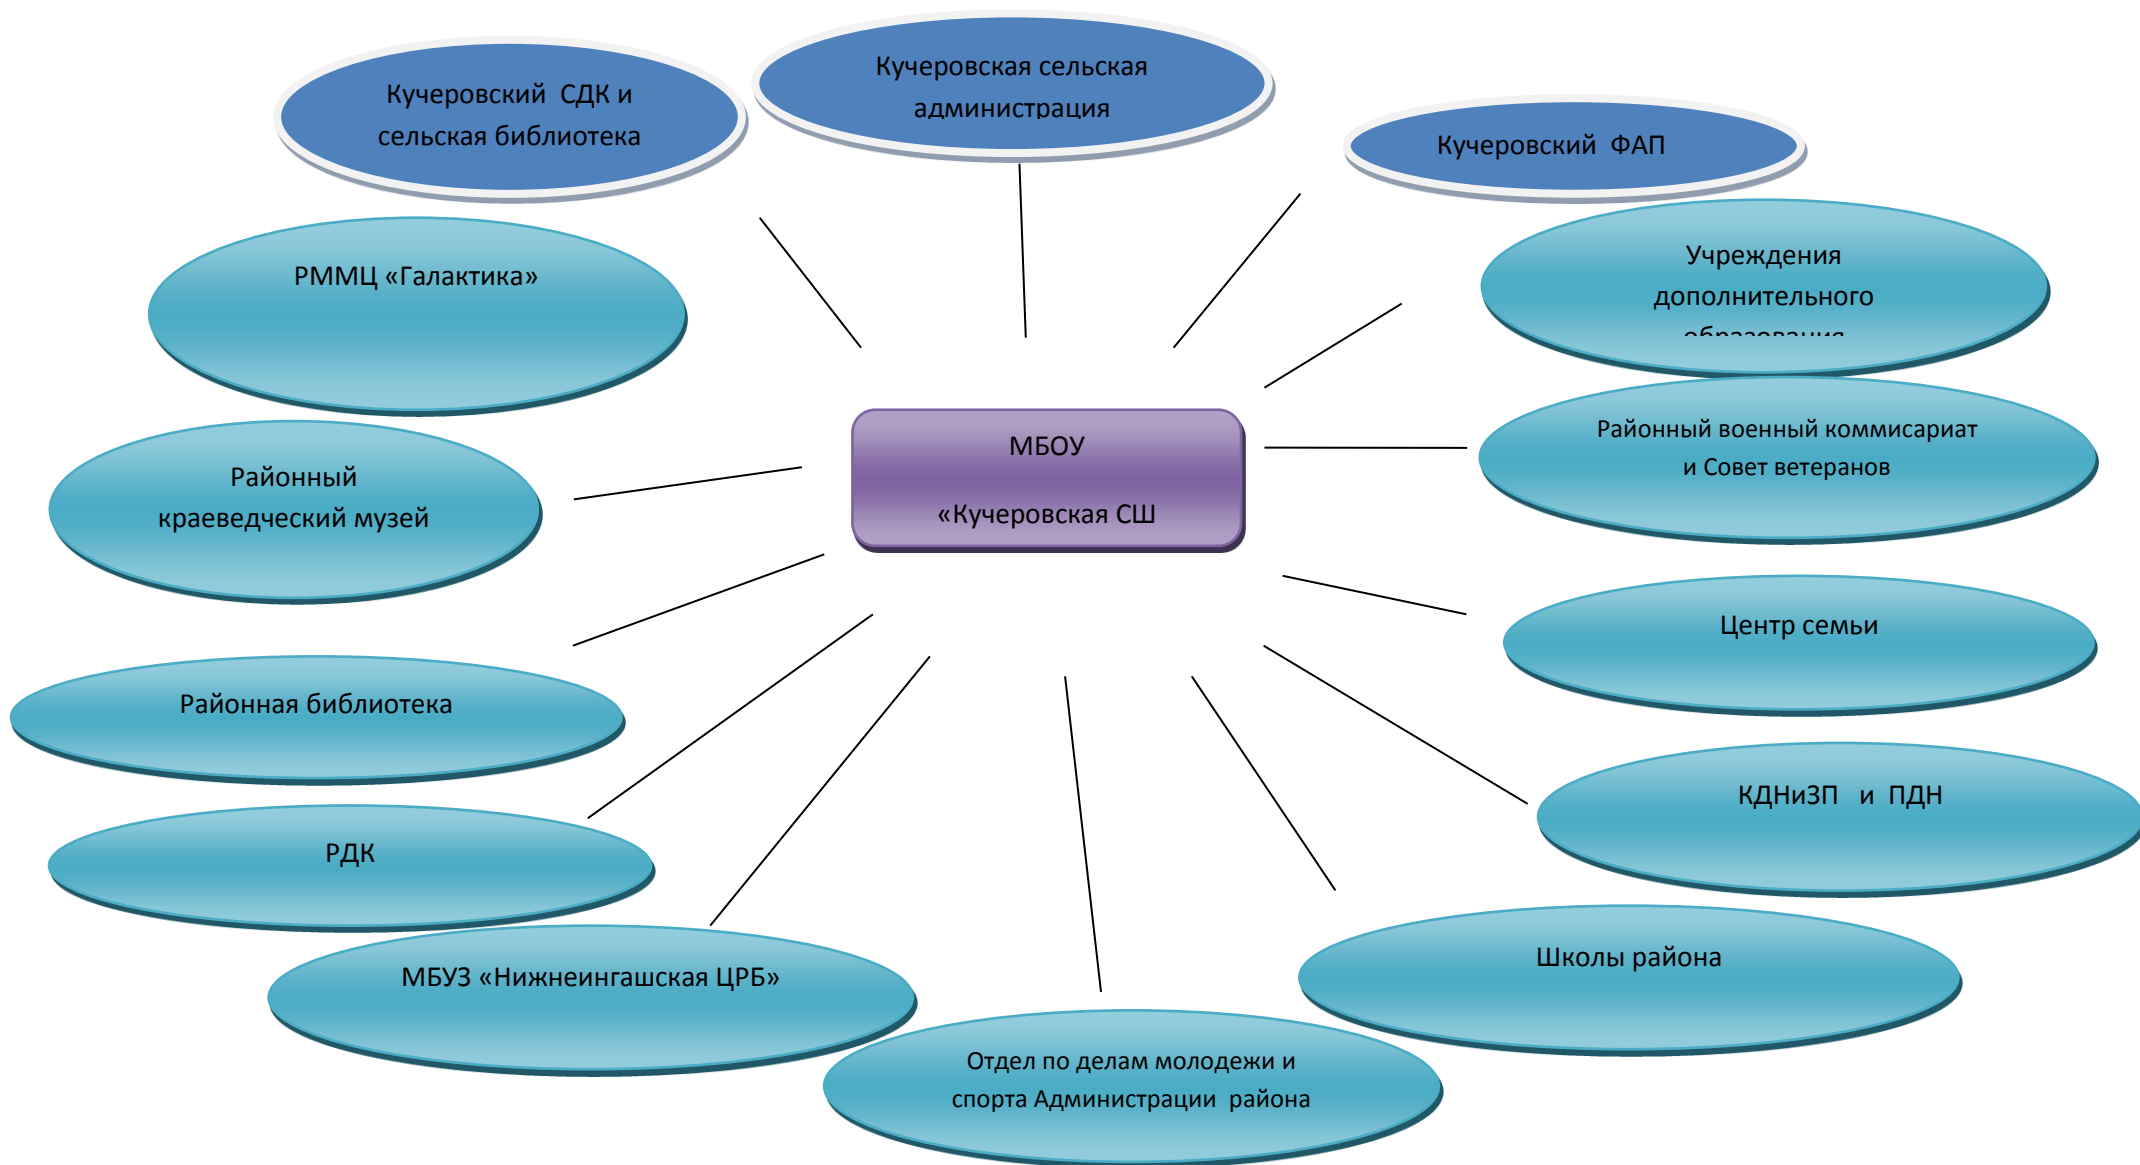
Кучеровский СДК и сельская библиотека

Кучеровская сельская администрация

Кучеровский ФАП

РММЦ «Галактика»

Учреждения дополнительного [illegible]

МБОУ

«Кучеровская СШ

Районный краеведческий музей

Районный военный комиссариат и Совет ветеранов

Центр семьи

Районная библиотека

КДНиЗП и ПДН

РДК

Школы района

МБУЗ «Нижнеингашская ЦРБ»

Отдел по делам молодежи и спорта Администрации района